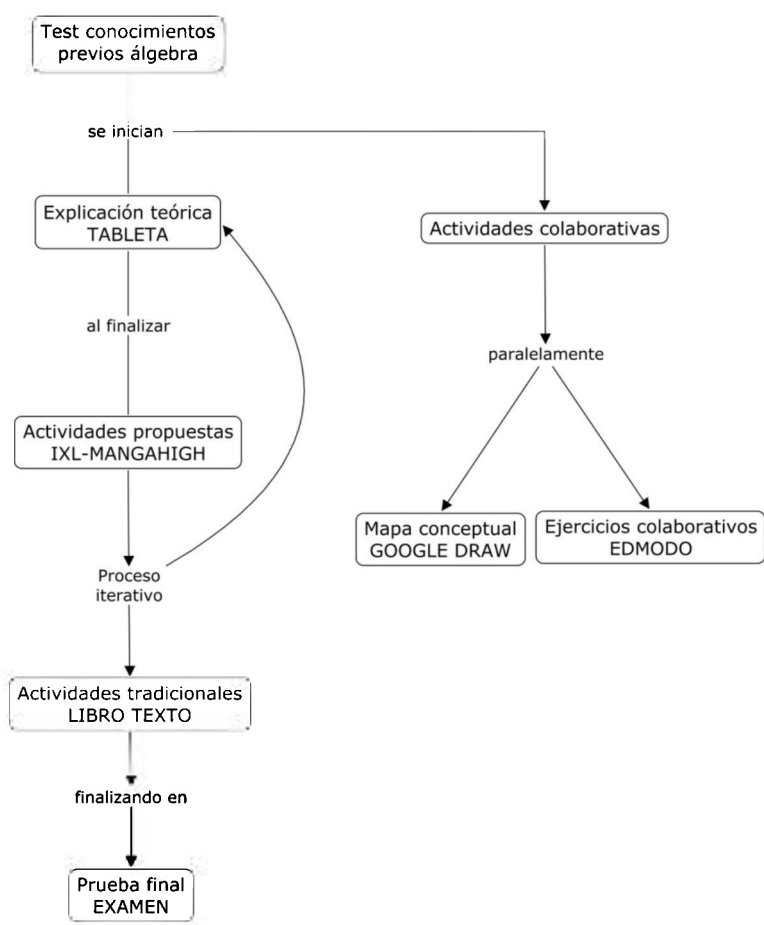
Test conocimientos previos álgebra

se inician

Explicación teórica TABLETA

Actividades colaborativas

al finalizar

paralelamente

Actividades propuestas IXL-MANGAHIGH

Mapa conceptual GOOGLE DRAW

Ejercicios colaborativos EDMODO

Proceso iterativo

Actividades tradicionales LIBRO TEXTO

finalizando en

Prueba final EXAMEN